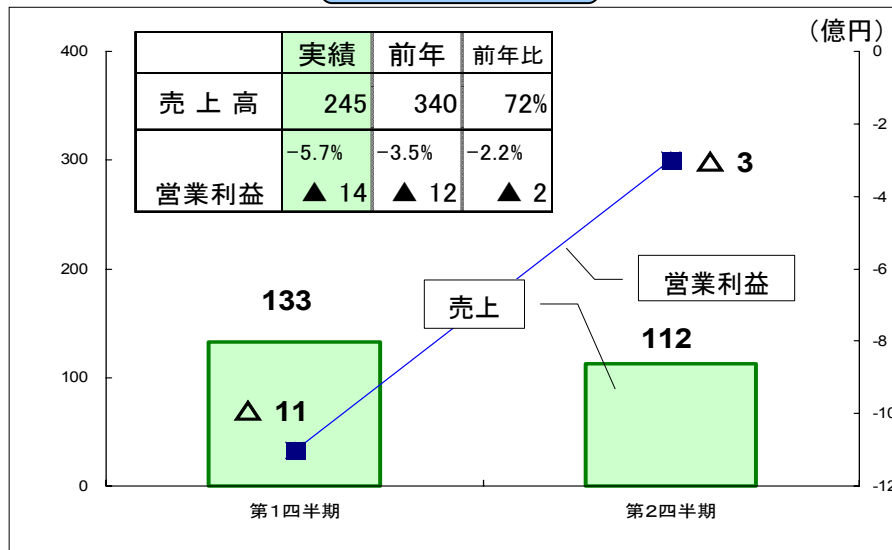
(億円)

|  | 実績 | 前年 | 前年比 |
|---|---|---|---|
| 売 上 高 | 245 | 340 | 72% |
| 営業利益 | −5.7% ▲ 14 | −3.5% ▲ 12 | −2.2% ▲ 2 |

400
300
200
100
0

0
-2
-4
-6
-8
-10
-12

△ 3
営業利益
133
売上
112
△ 11

第1四半期
第2四半期